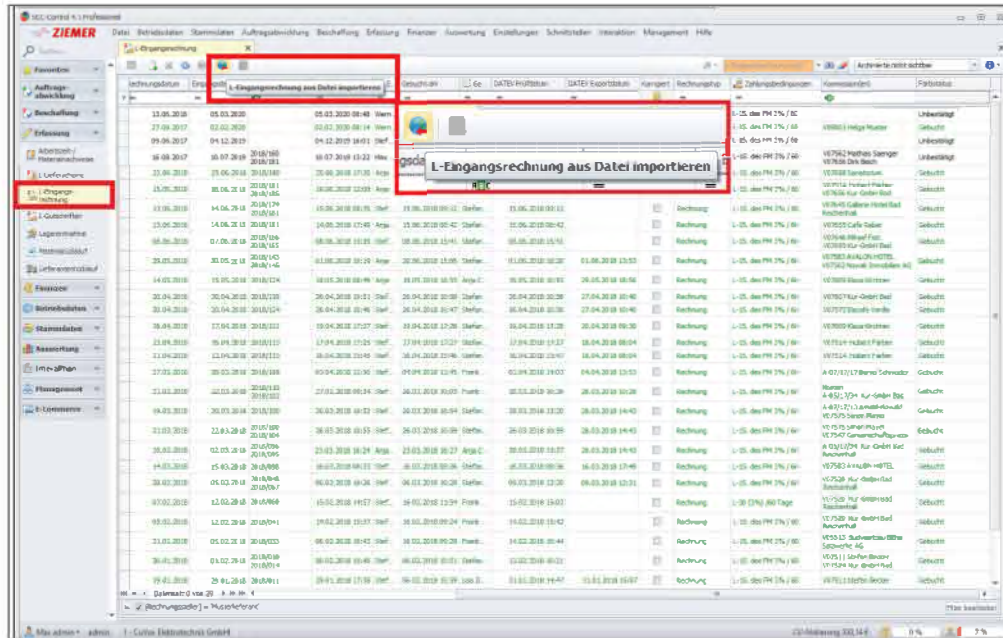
SCC-Control 4.1 Professional

ZIEMER

Datei Betriebsdaten Stammdaten Auftragsabwicklung Beschaffung Erfassung Finanzen Auswertung Einstellungen Schnittstellen Interaktion Management Hilfe

L-Eingangsrechnung

L-Eingangsrechnung aus Datei importieren

L-Eingangsrechnung aus Datei importieren

Favoriten

Auftragsabwicklung

Beschaffung

Erfassung

Arbeitszeit / Materialnachweise

L-Lieferschein

L-Eingangsrechnung

L-Gutschriften

Lagerentnahme

Lieferantenablauf

Finanzen

Betriebsdaten

Stammdaten

Auswertung

Interaktion

Management

E-Commerce

Rechnungsdatum | Eingangsdatum | Gebucht am | Ge | DATEV Prüfstatus | DATEV Exportstatus | Kategorie | Rechnungstyp | Zahlungsbedingungen | Kommission(en) | Zahlstatus

Rechnung

L-15. des FM 2% / 60

Ungebucht

Gebucht

Datensatz 1 von 29

[Rechnungsstelle] = 'Musterlieferant'

Filter bearbeiten

Max admin · admin   1 - Cullux Elektrotechnik GmbH